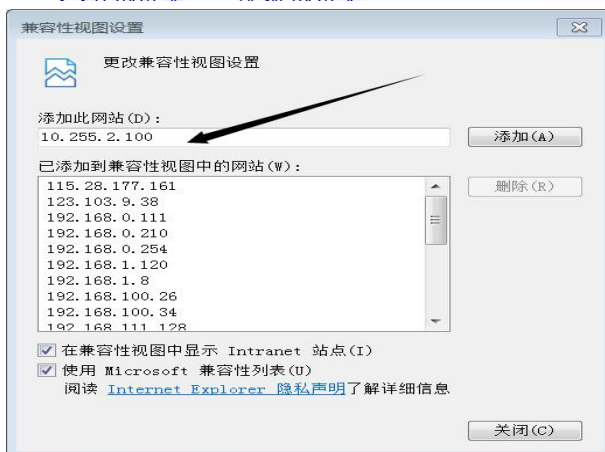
兼容性视图设置

更改兼容性视图设置

添加此网站(D):
10.255.2.100

添加(A)

已添加到兼容性视图中的网站(W):
115.28.177.161
123.103.9.38
192.168.0.111
192.168.0.210
192.168.0.254
192.168.1.120
192.168.1.8
192.168.100.26
192.168.100.34
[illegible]

删除(R)

在兼容性视图中显示 Intranet 站点(I)
使用 Microsoft 兼容性列表(U)
阅读 Internet Explorer 隐私声明了解详细信息

关闭(C)